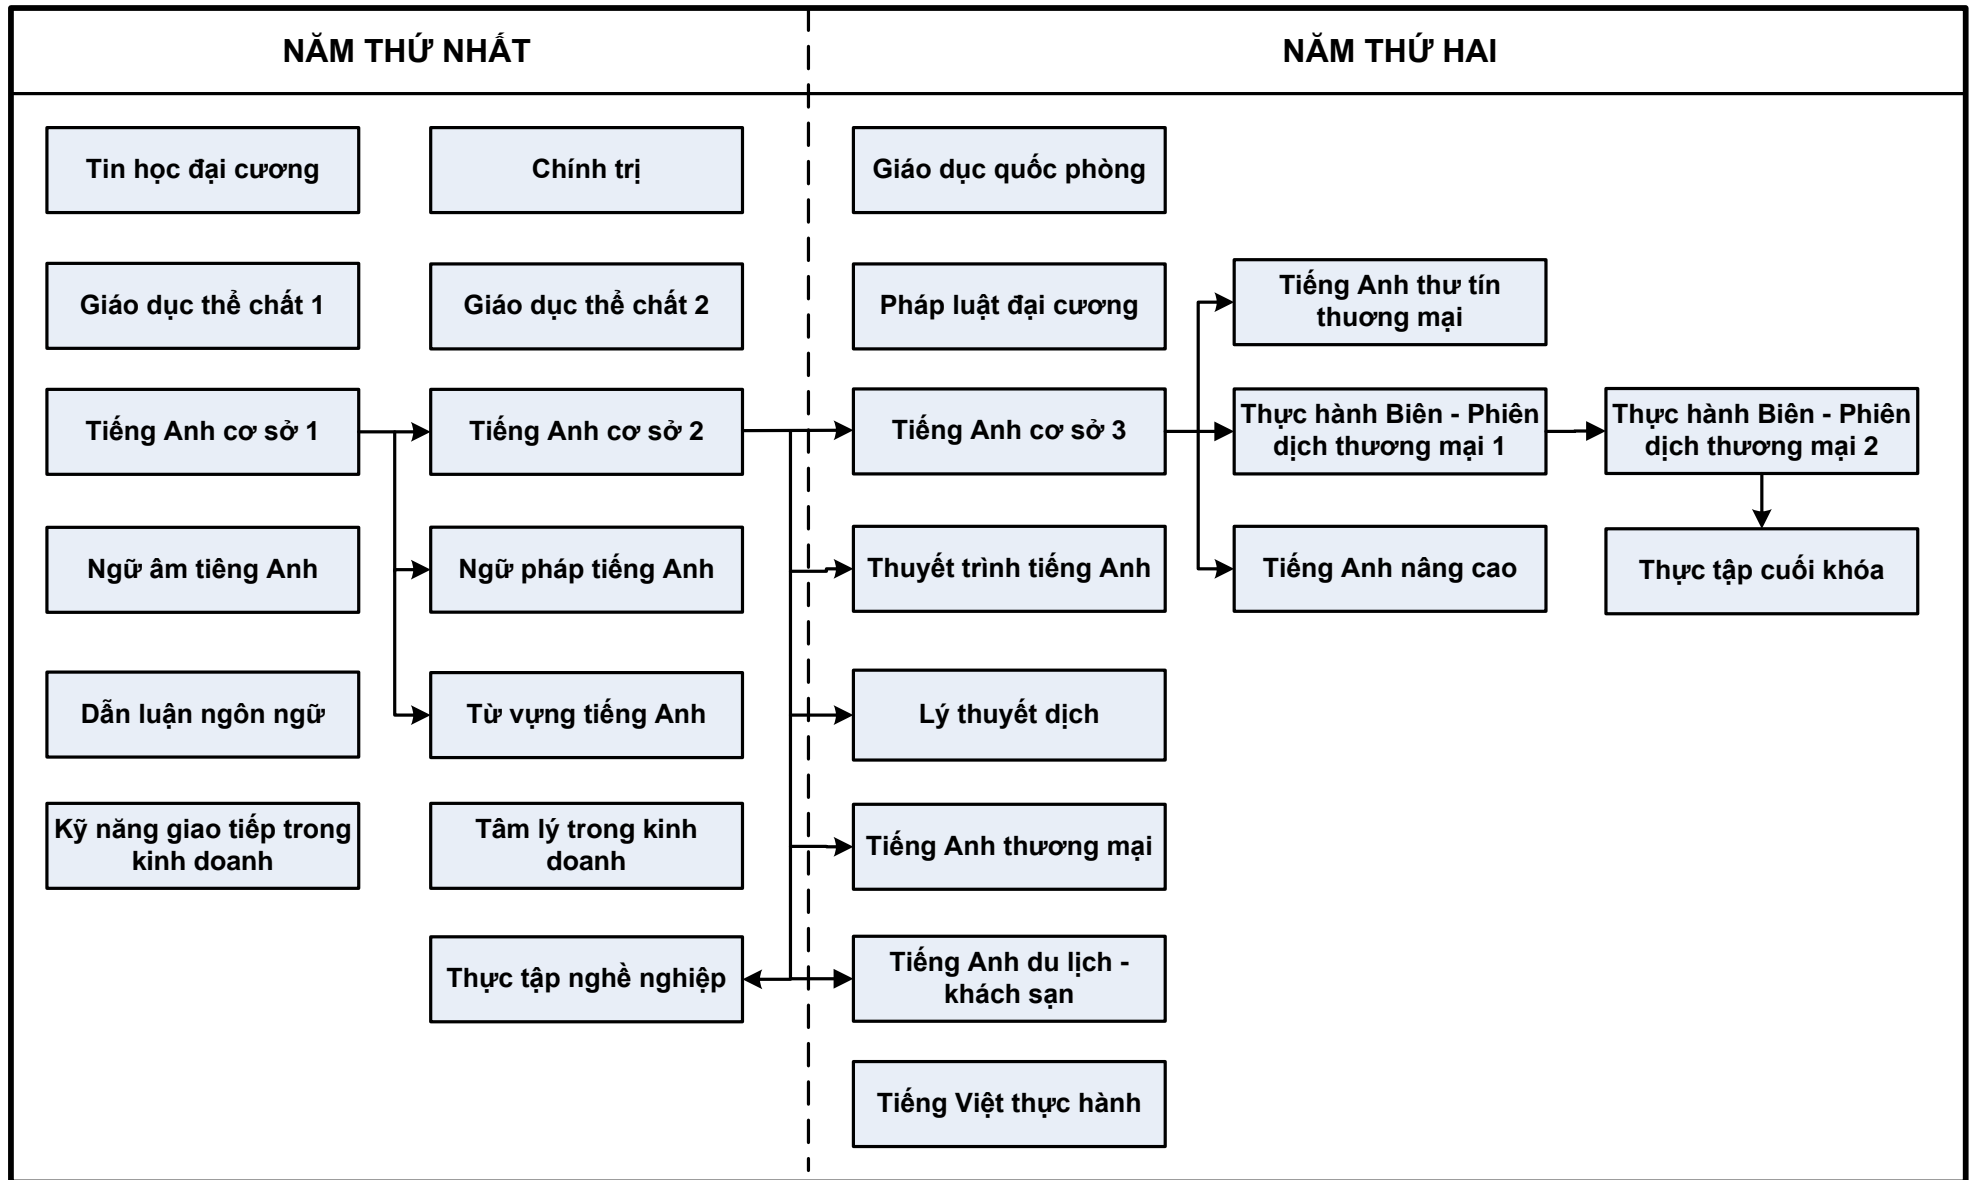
NĂM THỨ NHẤT

Tin học đại cương

Giáo dục thể chất 1

Tiếng Anh cơ sở 1

Ngữ âm tiếng Anh

Dẫn luận ngôn ngữ

Kỹ năng giao tiếp trong kinh doanh

Chính trị

Giáo dục thể chất 2

Tiếng Anh cơ sở 2

Ngữ pháp tiếng Anh

Từ vựng tiếng Anh

Tâm lý trong kinh doanh

Thực tập nghề nghiệp

NĂM THỨ HAI

Giáo dục quốc phòng

Pháp luật đại cương

Tiếng Anh cơ sở 3

Thuyết trình tiếng Anh

Lý thuyết dịch

Tiếng Anh thương mại

Tiếng Anh du lịch - khách sạn

Tiếng Việt thực hành

Tiếng Anh thư tín thương mại

Thực hành Biên - Phiên dịch thương mại 1

Tiếng Anh nâng cao

Thực hành Biên - Phiên dịch thương mại 2

Thực tập cuối khóa